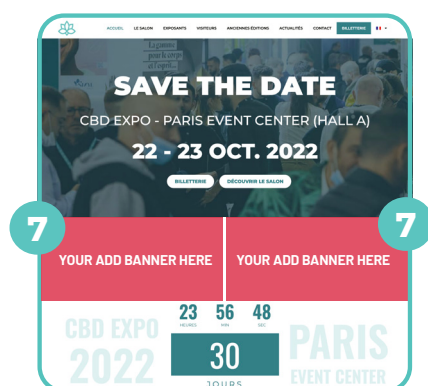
ACCUEIL LE SALON EXPOSANTS VISITEURS ANCIENNES ÉDITIONS ACTUALITÉS CONTACT BILLETTERIE

SAVE THE DATE

CBD EXPO - PARIS EVENT CENTER (HALL A)

22 - 23 OCT. 2022

BILLETTERIE DÉCOUVRIR LE SALON

7

7

YOUR ADD BANNER HERE

YOUR ADD BANNER HERE

CBD EXPO 2022

23 HEURES 56 MIN 48 SEC

30 JOURS

PARIS EVENT CENTER